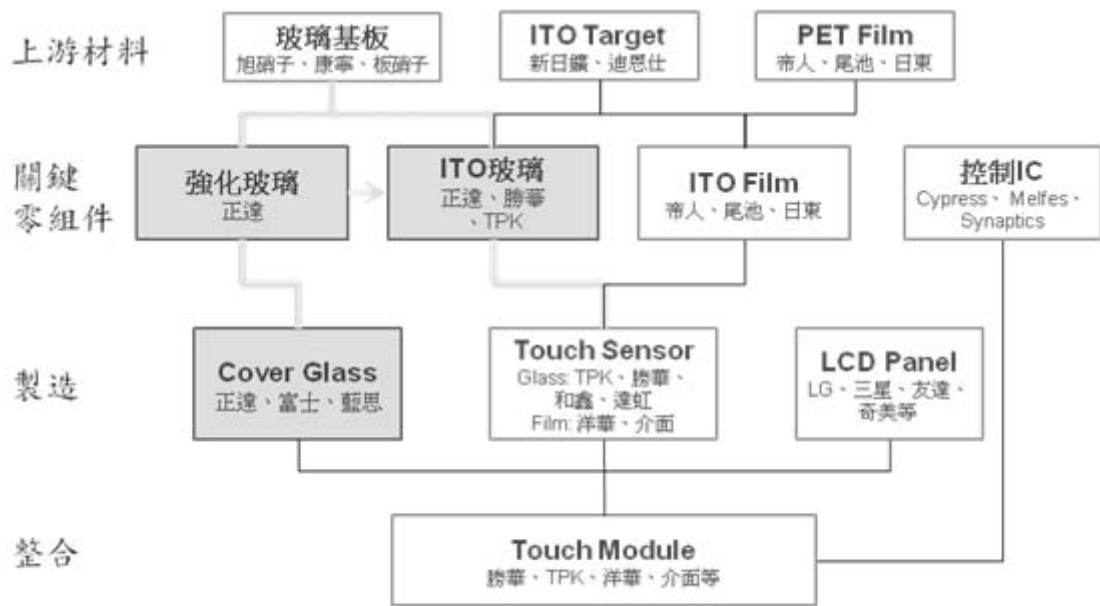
上游材料

玻璃基板
旭硝子、康寧、板硝子

ITO Target
新日鑛、迪恩仕

PET Film
帝人、尾池、日東

關鍵零組件

強化玻璃
正達

ITO玻璃
正達、勝華、TPK

ITO Film
帝人、尾池、日東

控制IC
Cypress、Melfes、Synaptics

製造

Cover Glass
正達、富士、藍思

Touch Sensor
Glass: TPK、勝華、和鑫、達虹
Film: 洋華、介面

LCD Panel
LG、三星、友達、奇美等

整合

Touch Module
勝華、TPK、洋華、介面等